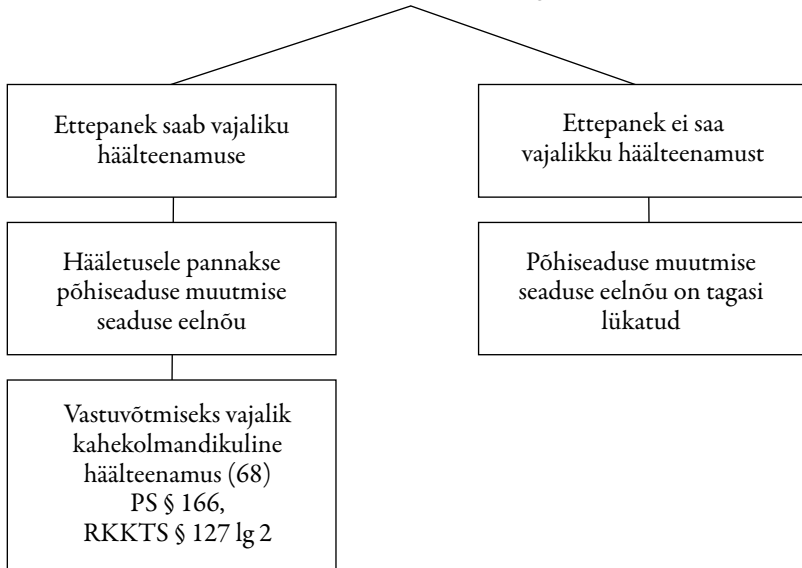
Ettepanek saab vajaliku häälteenamuse

Ettepanek ei saa vajalikku häälteenamust

Hääletusele pannakse põhiseaduse muutmise seaduse eelnõu

Põhiseaduse muutmise seaduse eelnõu on tagasi lükatud

Vastuvõtmiseks vajalik kahekolmandikuline häälteenamus (68)
PS § 166,
RKKTS § 127 lg 2